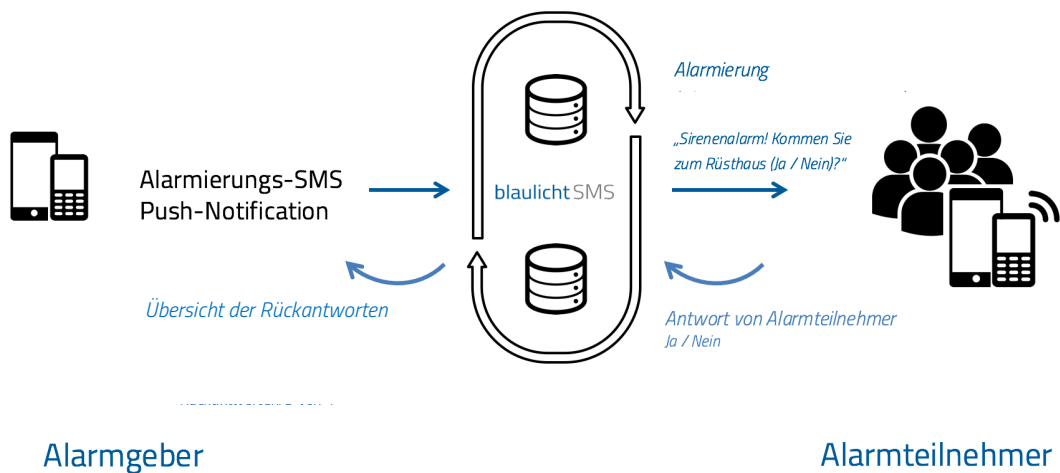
Alarmierung

Alarmierungs-SMS
Push-Notification

blaulichtSMS

„Sirenenalarm! Kommen Sie zum Rüsthaus (Ja / Nein)?"

Übersicht der Rückantworten

Antwort von Alarmteilnehmer
Ja / Nein

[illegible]

Alarmgeber

Alarmteilnehmer